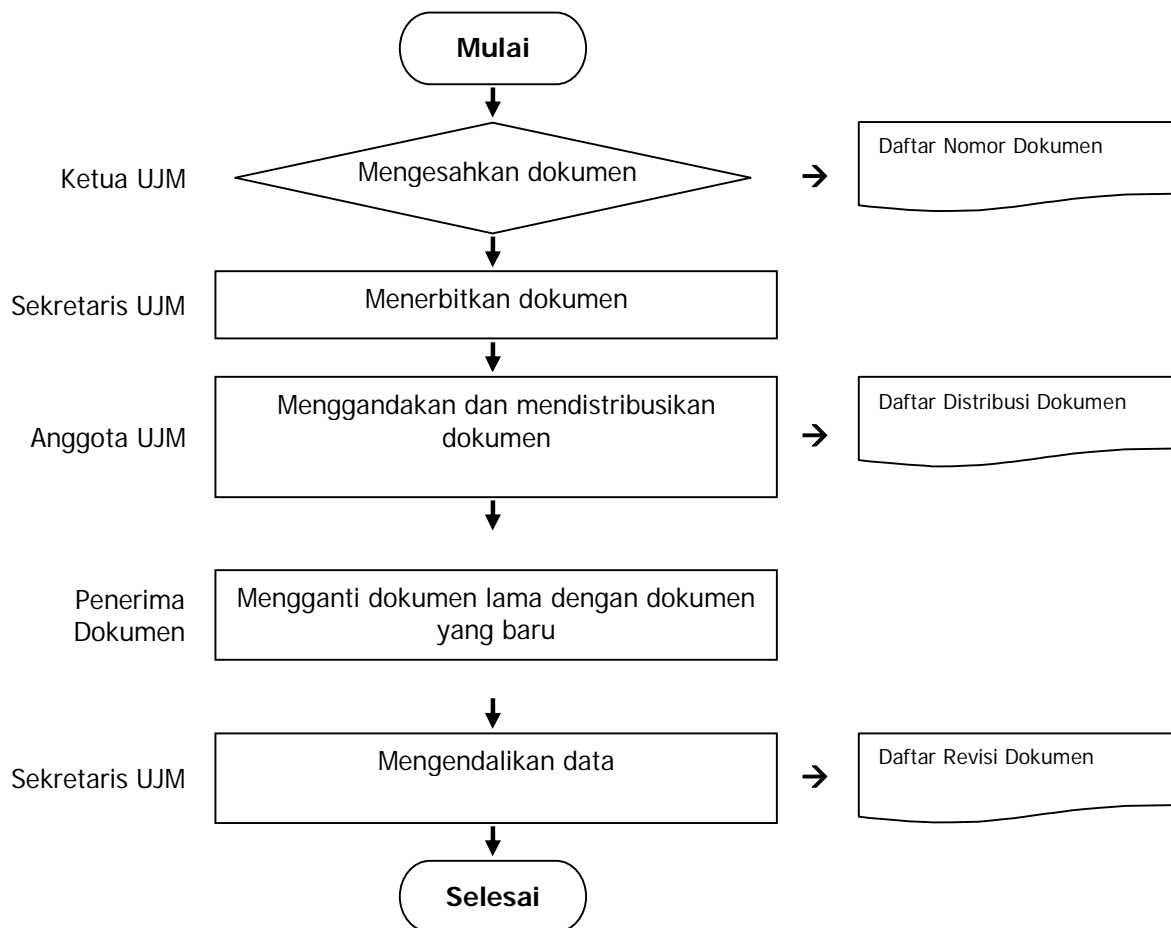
Mulai

Ketua UJM

Mengesahkan dokumen

Daftar Nomor Dokumen

Sekretaris UJM

Menerbitkan dokumen

Anggota UJM

Menggandakan dan mendistribusikan dokumen

Daftar Distribusi Dokumen

Penerima Dokumen

Mengganti dokumen lama dengan dokumen yang baru

Sekretaris UJM

Mengendalikan data

Daftar Revisi Dokumen

Selesai